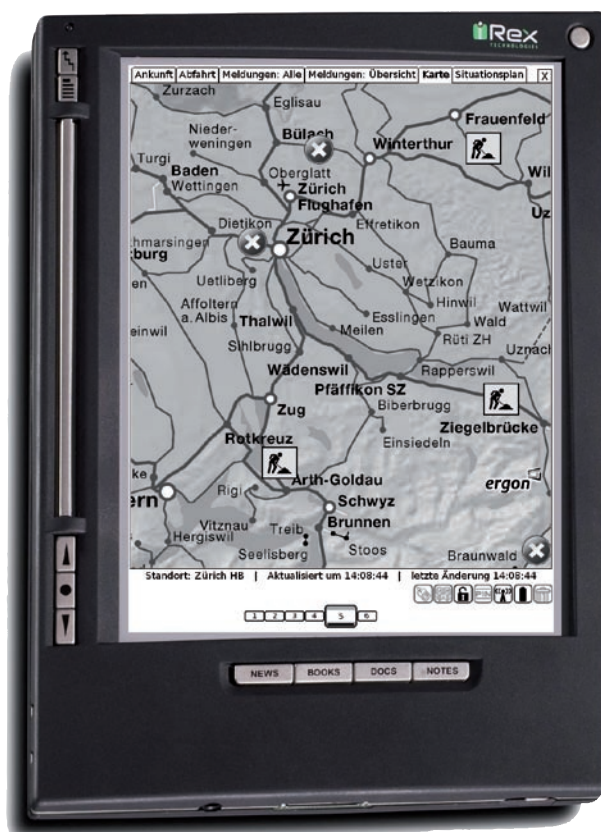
iRex
TECHNOLOGIES

Ankunft | Abfahrt | Meldungen: Alle | Meldungen: Übersicht | Karte | Situationsplan | X

Zurzach
Eglisau
Niederweningen
Bülach
Frauenfeld
Winterthur
Turgi
Baden
Wettingen
Oberglatt
Zürich Flughafen
Wil
Uz
Dietikon
Effretikon
hmarsingen
rburg
Zürich
Bauma
Uster
Uetliberg
Wetzikon
en
Affoltern a. Albis
Hinwil
Wattwil
Esslingen
Wald
einwil
Thalwil
Meilen
Sihlbrugg
Rüti ZH
Uznach
Wädenswil
Rapperswil
Pfäffikon SZ
Zug
Biberbrugg
Ziegelbrücke
Einsiedeln
Rotkreuz
ke
Arth-Goldau
ergon
ern
Rigi
Schwyz
Vitznau
Brunnen
Hergiswil
Treib
Stoos
Seelisberg
Braunwald

Standort: Zürich HB | Aktualisiert um 14:08:44 | letzte Änderung 14:08:44

1 2 3 4 5 6

NEWS BOOKS DOCS NOTES